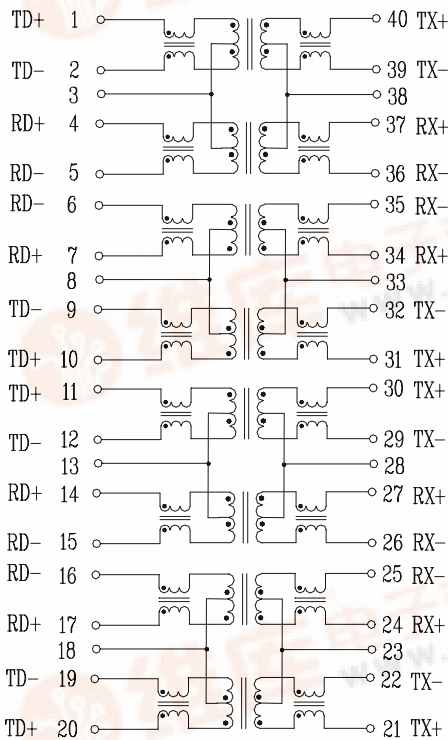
TD+ 1
TD− 2
3
RD+ 4
RD− 5
RD− 6
RD+ 7
8
TD− 9
TD+ 10
TD+ 11
TD− 12
13
RD+ 14
RD− 15
RD− 16
RD+ 17
18
TD− 19
TD+ 20

40 TX+
39 TX−
38
37 RX+
36 RX−
35 RX−
34 RX+
33
32 TX−
31 TX+
30 TX+
29 TX−
28
27 RX+
26 RX−
25 RX−
24 RX+
23
22 TX−
21 TX+